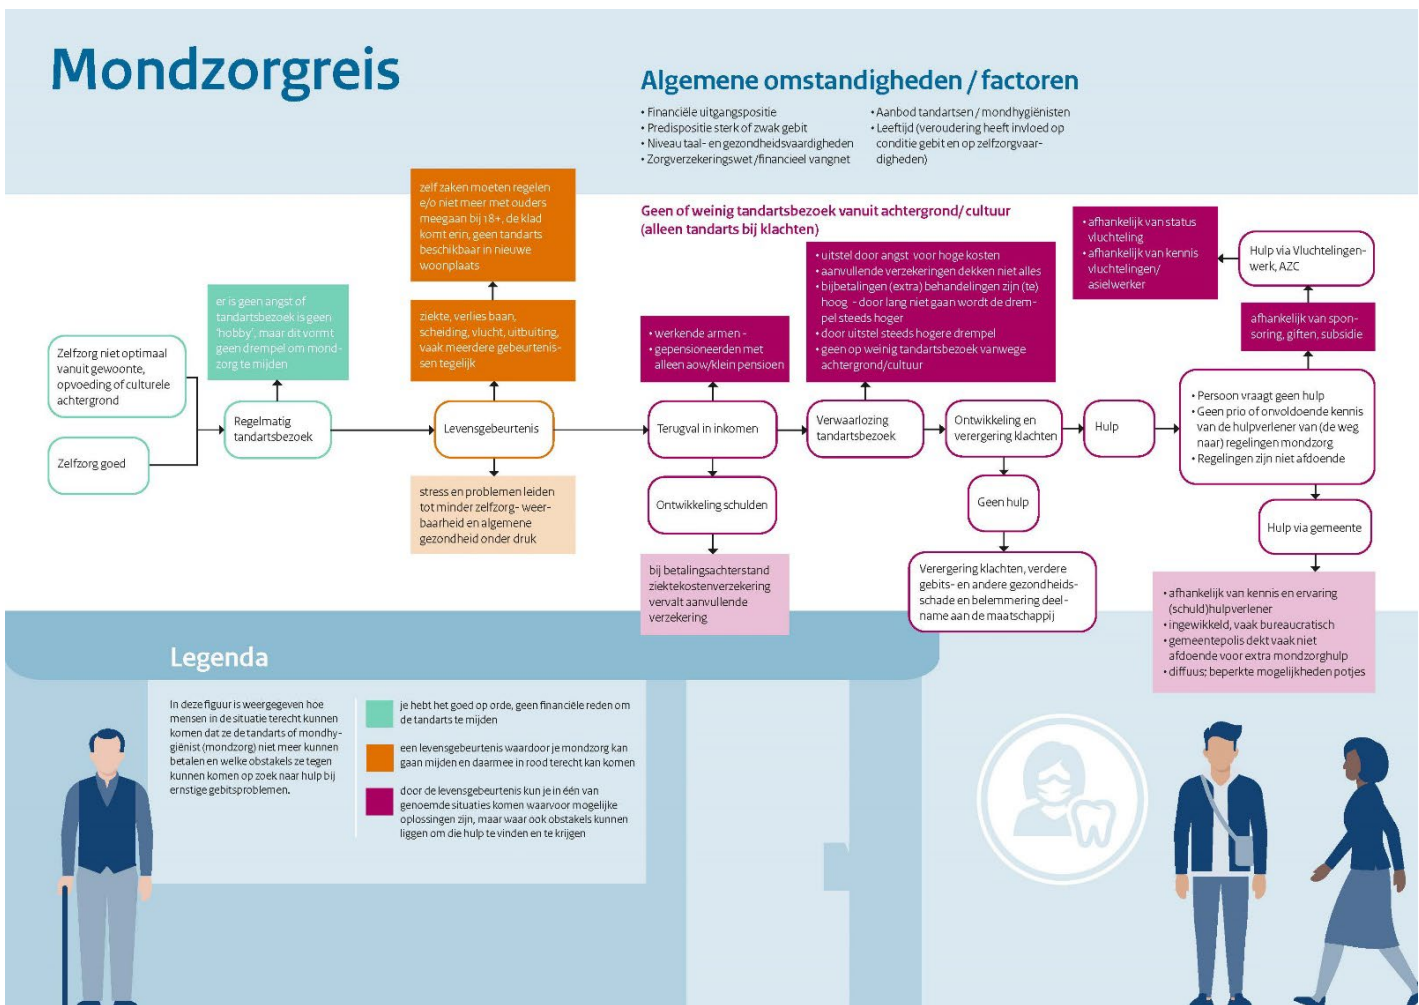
Mondzorgreis

Algemene omstandigheden / factoren

• Financiële uitgangspositie
• Predispositie sterk of zwak gebit
• Niveau taal- en gezondheidsvaardigheden
• Zorgverzekeringswet/financieel vangnet

• Aanbod tandartsen / mondhygiënisten
• Leeftijd (veroudering heeft invloed op conditie gebit en op zelfzorgvaardigheden)

Zelfzorg niet optimaal vanuit gewoonte, opvoeding of culturele achtergrond

Zelfzorg goed

er is geen angst of tandartsbezoek is geen 'hobby', maar dit vormt geen drempel om mondzorg te mijden

Regelmatig tandartsbezoek

zelf zaken moeten regelen e/o niet meer met ouders meegaan bij 18+, de klad komt erin, geen tandarts beschikbaar in nieuwe woonplaats

ziekte, verlies baan, scheiding, vlucht, uitbuiting, vaak meerdere gebeurtenissen tegelijk

Levensgebeurtenis

stress en problemen leiden tot minder zelfzorg- weerbaarheid en algemene gezondheid onder druk

Geen of weinig tandartsbezoek vanuit achtergrond/ cultuur (alleen tandarts bij klachten)

• werkende armen -
• gepensioneerden met alleen aow/klein pensioen

Terugval in inkomen

Ontwikkeling schulden

bij betalingsachterstand ziektekostenverzekering vervalt aanvullende verzekering

• uitstel door angst voor hoge kosten
• aanvullende verzekeringen dekken niet alles
• bijbetalingen (extra) behandelingen zijn (te) hoog - door lang niet gaan wordt de drempel steeds hoger
• door uitstel steeds hogere drempel
• geen op weinig tandartsbezoek vanwege achtergrond/cultuur

Verwaarlozing tandartsbezoek

Ontwikkeling en verergering klachten

Geen hulp

Verergering klachten, verdere gebits- en andere gezondheidsschade en belemmering deelname aan de maatschappij

Hulp

• afhankelijk van status vluchteling
• afhankelijk van kennis vluchtelingen/ asielwerker

Hulp via Vluchtelingenwerk, AZC

afhankelijk van sponsoring, giften, subsidie

• Persoon vraagt geen hulp
• Geen prio of onvoldoende kennis van de hulpverlener van (de weg naar) regelingen mondzorg
• Regelingen zijn niet afdoende

Hulp via gemeente

• afhankelijk van kennis en ervaring (schuld)hulpverlener
• ingewikkeld, vaak bureaucratisch
• gemeentepolis dekt vaak niet afdoende voor extra mondzorghulp
• diffuus; beperkte mogelijkheden potjes

Legenda

In deze figuur is weergegeven hoe mensen in de situatie terecht kunnen komen dat ze de tandarts of mondhygiënist (mondzorg) niet meer kunnen betalen en welke obstakels ze tegen kunnen komen op zoek naar hulp bij ernstige gebitsproblemen.

je hebt het goed op orde, geen financiële reden om de tandarts te mijden

een levensgebeurtenis waardoor je mondzorg kan gaan mijden en daarmee in rood terecht kan komen

door de levensgebeurtenis kun je in één van genoemde situaties komen waarvoor mogelijke oplossingen zijn, maar waar ook obstakels kunnen liggen om die hulp te vinden en te krijgen